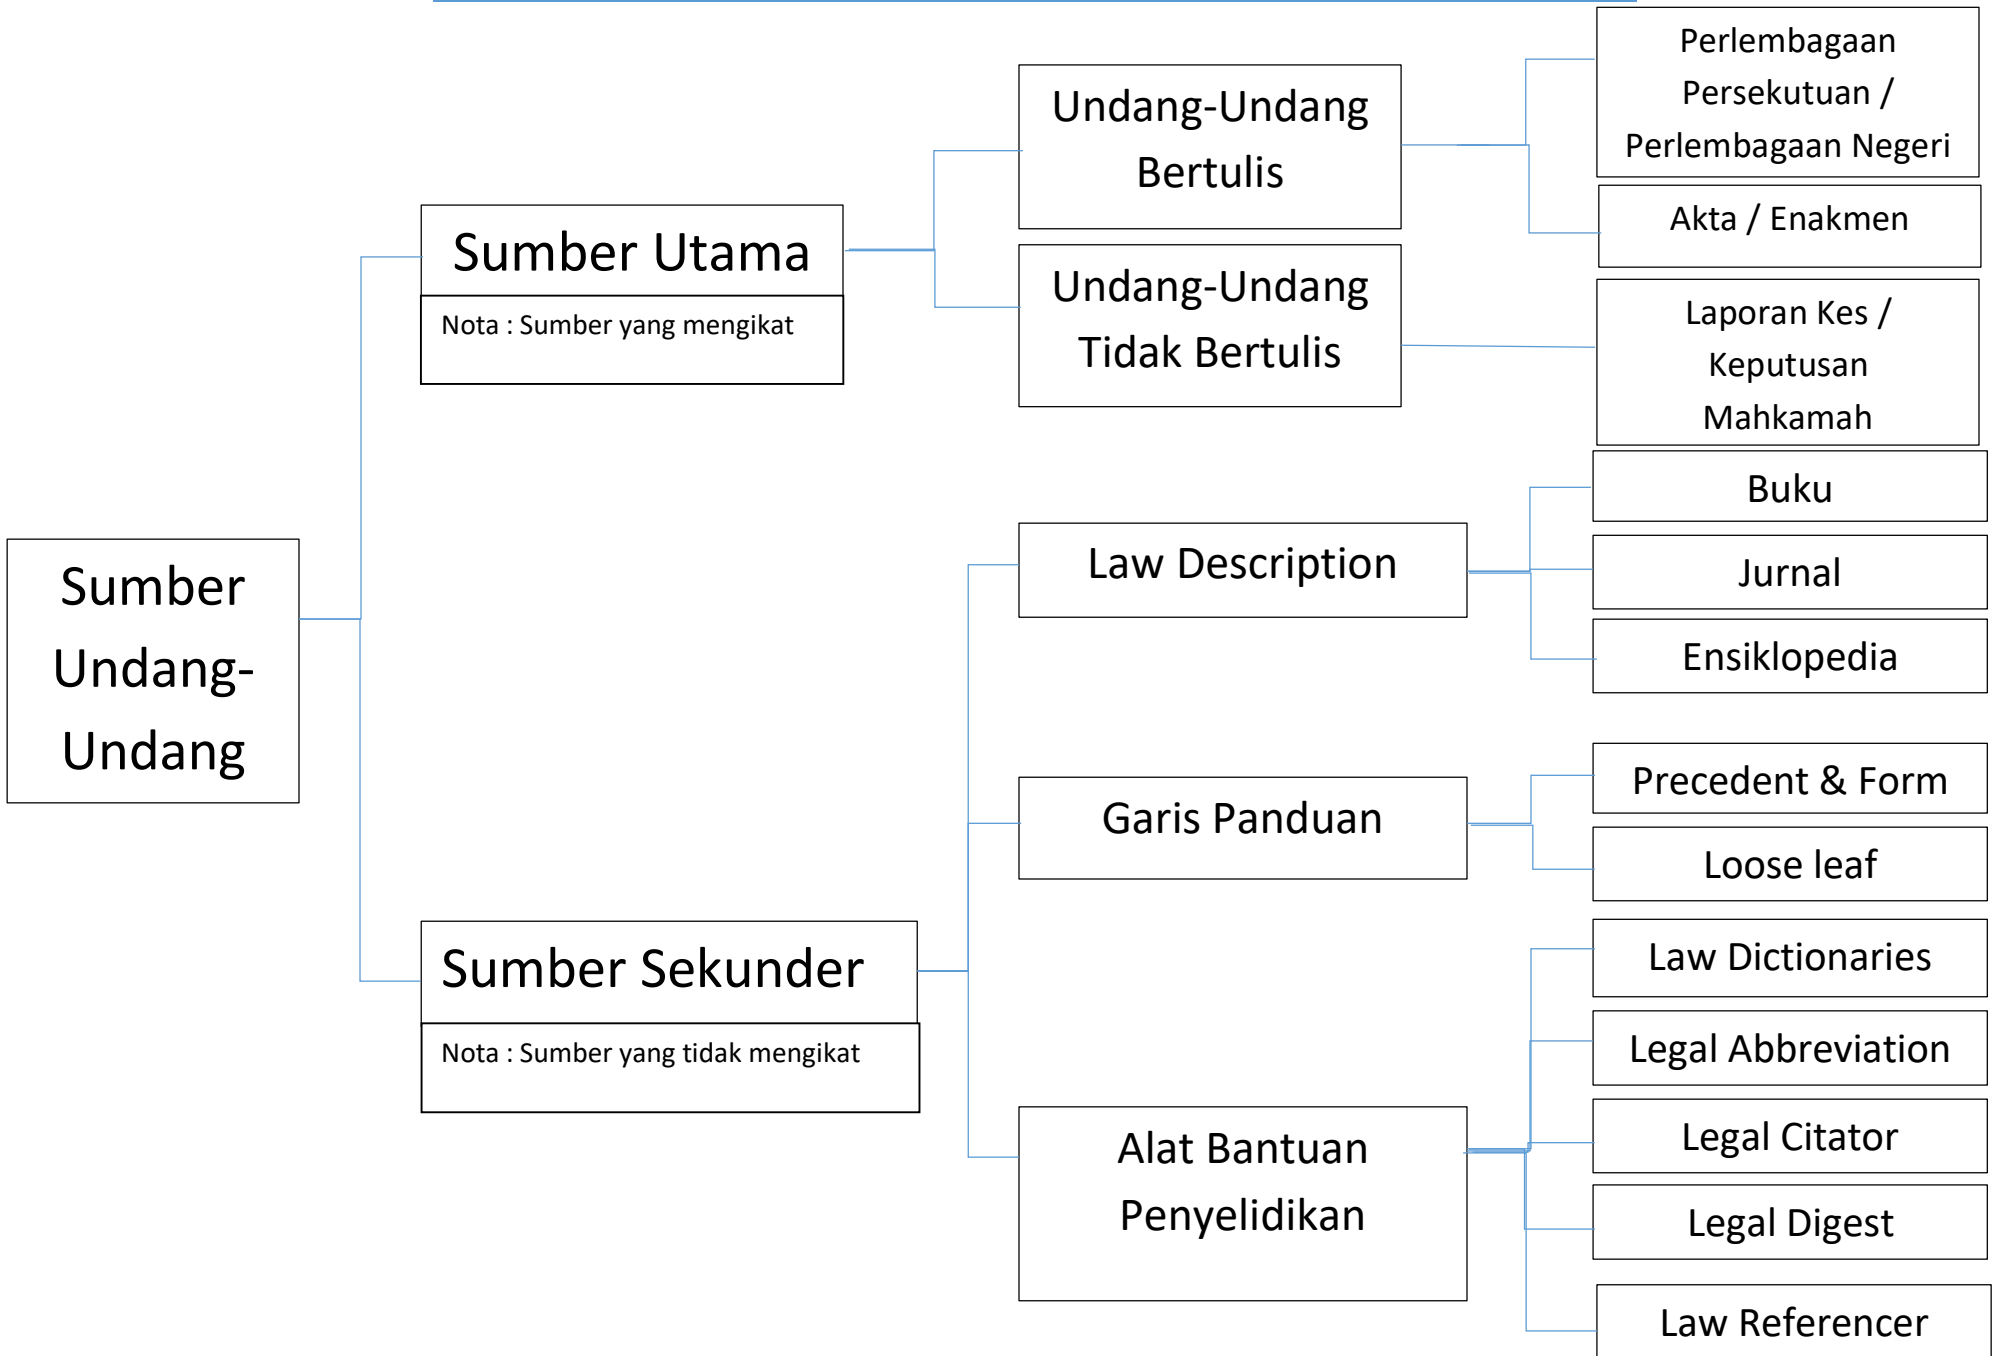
Sumber Undang-Undang

Sumber Utama

Nota : Sumber yang mengikat

Undang-Undang Bertulis

Perlembagaan Persekutuan / Perlembagaan Negeri

Akta / Enakmen

Undang-Undang Tidak Bertulis

Laporan Kes / Keputusan Mahkamah

Sumber Sekunder

Nota : Sumber yang tidak mengikat

Law Description

Buku

Jurnal

Ensiklopedia

Garis Panduan

Precedent & Form

Loose leaf

Alat Bantuan Penyelidikan

Law Dictionaries

Legal Abbreviation

Legal Citator

Legal Digest

Law Referencer